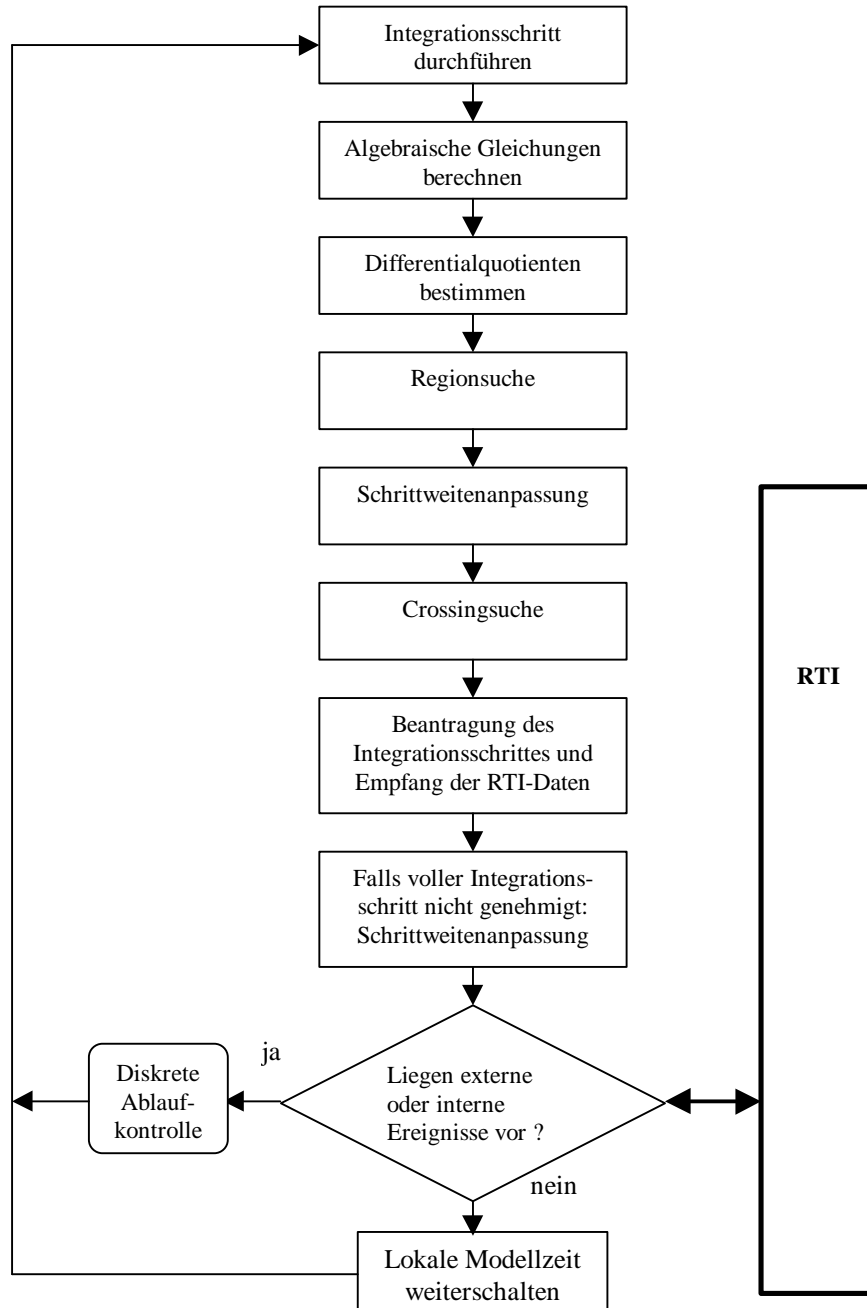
Integrationsschritt durchführen

Algebraische Gleichungen berechnen

Differentialquotienten bestimmen

Regionsuche

Schrittweitenanpassung

Crossingsuche

Beantragung des Integrationsschrittes und Empfang der RTI-Daten

Falls voller Integrationsschritt nicht genehmigt: Schrittweitenanpassung

Liegen externe oder interne Ereignisse vor ?

ja

Diskrete Ablaufkontrolle

nein

Lokale Modellzeit weiterschalten

RTI